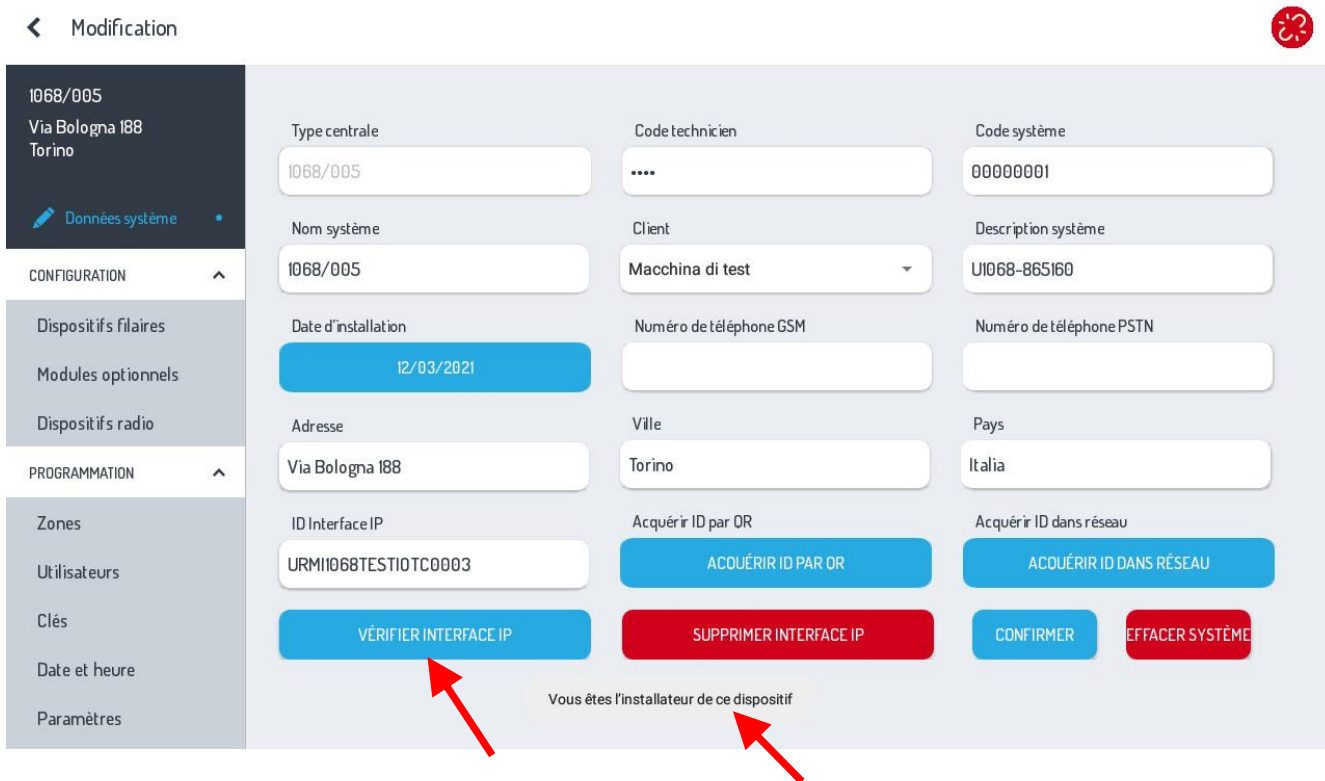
Modification

1068/005
Via Bologna 188
Torino

Données système

CONFIGURATION

Dispositifs filaires

Modules optionnels

Dispositifs radio

PROGRAMMATION

Zones

Utilisateurs

Clés

Date et heure

Paramètres

Type centrale
1068/005

Code technicien
••••

Code système
00000001

Nom système
1068/005

Client
Macchina di test

Description système
U1068-865160

Date d'installation
12/03/2021

Numéro de téléphone GSM

Numéro de téléphone PSTN

Adresse
Via Bologna 188

Ville
Torino

Pays
Italia

ID Interface IP
URMI1068TESTIOTC0003

Acquérir ID par QR
ACQUÉRIR ID PAR QR

Acquérir ID dans réseau
ACQUÉRIR ID DANS RÉSEAU

VÉRIFIER INTERFACE IP

SUPPRIMER INTERFACE IP

CONFIRMER

EFFACER SYSTÈME

Vous êtes l'installateur de ce dispositif